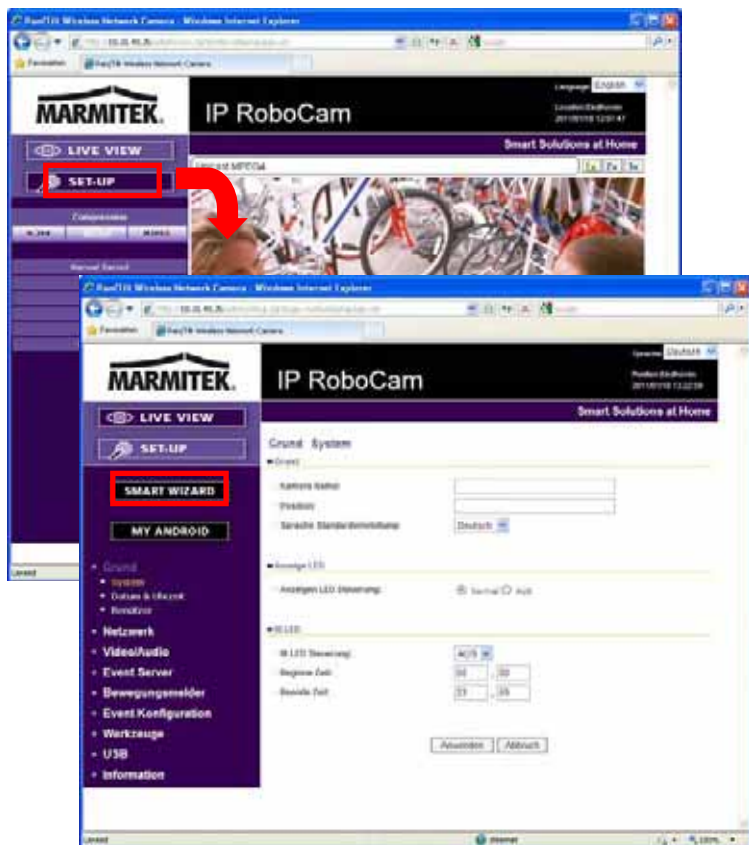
RaulTiX Wireless Network Camera - Windows Internet Explorer

Favorieten

MARMITEK

IP RoboCam

Language English

Smart Solutions at Home

LIVE VIEW

SET-UP

Compression

Unicast MPEG4

RaulTiX Wireless Network Camera - Windows Internet Explorer

Favorieten

MARMITEK

IP RoboCam

Sprache Deutsch

Smart Solutions at Home

LIVE VIEW

SET-UP

SMART WIZARD

MY ANDROID

Grund
• System
• Datum & Uhrzeit
• Benutzer

• Netzwerk
• Video/Audio
• Event Server
• Bewegungsmelder
• Event Konfiguration
• Werkzeuge
• USB
• Information

Grund System

Grund

Kamera Name

Position

Sprache Standardeinstellung Deutsch

Anzeige LED

Anzeigen LED Steuerung Normal Aus

IR LED

IR LED Steuerung AUTO

Beginne Zeit 00 : 00

Beende Zeit 23 : 59

Anwenden Abbruch

Gereed

Internet

100%